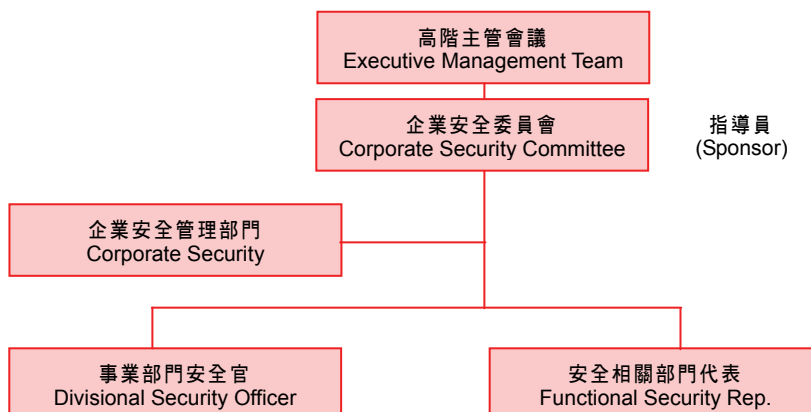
高階主管會議
Executive Management Team

企業安全委員會
Corporate Security Committee

指導員
(Sponsor)

企業安全管理部門
Corporate Security

事業部門安全官
Divisional Security Officer

安全相關部門代表
Functional Security Rep.